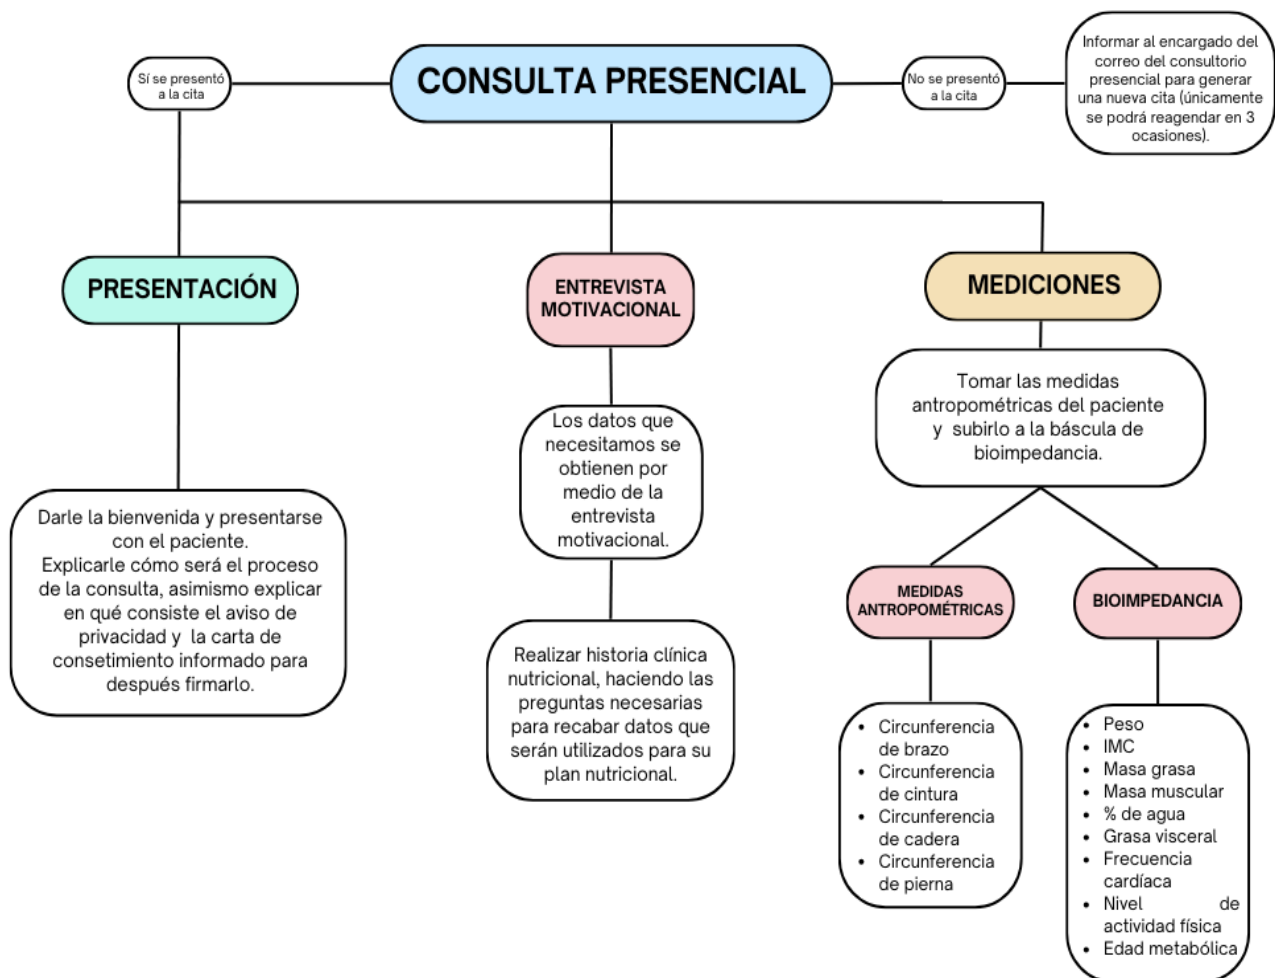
Sí se presentó a la cita

CONSULTA PRESENCIAL

No se presentó a la cita

Informar al encargado del correo del consultorio presencial para generar una nueva cita (únicamente se podrá reagendar en 3 ocasiones).

PRESENTACIÓN

ENTREVISTA MOTIVACIONAL

MEDICIONES

Darle la bienvenida y presentarse con el paciente.
Explicarle cómo será el proceso de la consulta, asimismo explicar en qué consiste el aviso de privacidad y la carta de consetimiento informado para después firmarlo.

Los datos que necesitamos se obtienen por medio de la entrevista motivacional.

Realizar historia clínica nutricional, haciendo las preguntas necesarias para recabar datos que serán utilizados para su plan nutricional.

Tomar las medidas antropométricas del paciente y subirlo a la báscula de bioimpedancia.

MEDIDAS ANTROPOMÉTRICAS

BIOIMPEDANCIA

- Circunferencia de brazo
- Circunferencia de cintura
- Circunferencia de cadera
- Circunferencia de pierna

- Peso
- IMC
- Masa grasa
- Masa muscular
- % de agua
- Grasa visceral
- Frecuencia cardíaca
- Nivel de actividad física
- Edad metabólica